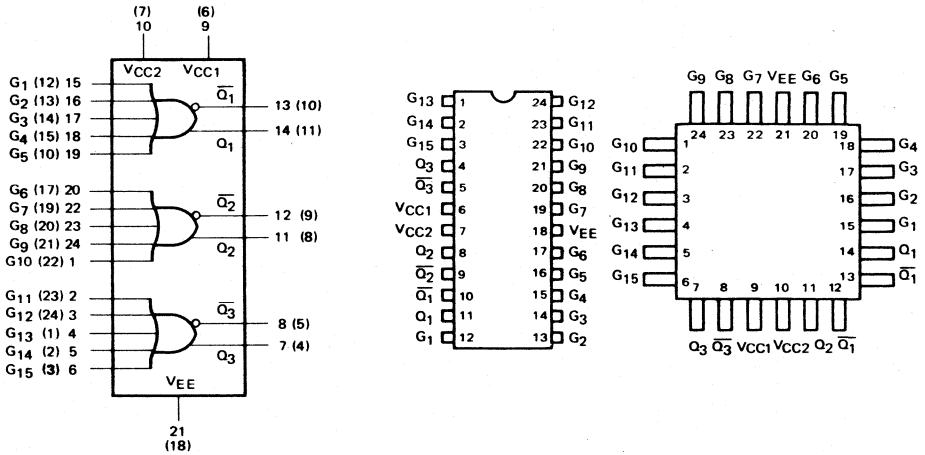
(7)
10

(6)
9

$V_{CC2}$ $V_{CC1}$

$G_1$ (12) 15
$G_2$ (13) 16
$G_3$ (14) 17
$G_4$ (15) 18
$G_5$ (10) 19

$\overline{Q_1}$
13 (10)
14 (11)
$Q_1$

$G_6$ (17) 20
$G_7$ (19) 22
$G_8$ (20) 23
$G_9$ (21) 24
G10 (22) 1

$\overline{Q_2}$
12 (9)
11 (8)
$Q_2$

$G_{11}$ (23) 2
$G_{12}$ (24) 3
$G_{13}$ (1) 4
$G_{14}$ (2) 5
$G_{15}$ (3) 6

$\overline{Q_3}$
8 (5)
7 (4)
$Q_3$

$V_{EE}$

21
(18)

$G_{13}$ 1
$G_{14}$ 2
$G_{15}$ 3
$Q_3$ 4
$\overline{Q_3}$ 5
$V_{CC1}$ 6
$V_{CC2}$ 7
$Q_2$ 8
$\overline{Q_2}$ 9
$\overline{Q_1}$ 10
$Q_1$ 11
$G_1$ 12

24 $G_{12}$
23 $G_{11}$
22 $G_{10}$
21 $G_9$
20 $G_8$
19 $G_7$
18 $V_{EE}$
17 $G_6$
16 $G_5$
15 $G_4$
14 $G_3$
13 $G_2$

$G_9$ $G_8$ $G_7$ $V_{EE}$ $G_6$ $G_5$
24 23 22 21 20 19

$G_{10}$ 1
$G_{11}$ 2
$G_{12}$ 3
$G_{13}$ 4
$G_{14}$ 5
$G_{15}$ 6

18 $G_4$
17 $G_3$
16 $G_2$
15 $G_1$
14 $Q_1$
13 $\overline{Q_1}$

7 8 9 10 11 12
$Q_3$ $\overline{Q_3}$ $V_{CC1}$ $V_{CC2}$ $Q_2$ $\overline{Q_1}$